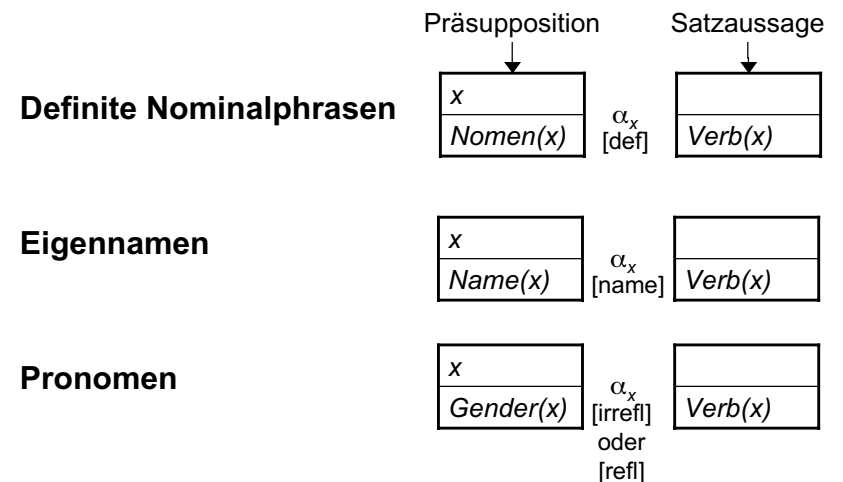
Präsupposition

Satzaussage

Definite Nominalphrasen

| $x$ |
|---|
| Nomen(x) |

$\alpha_x$
[def]

| |
|---|
| Verb(x) |

Eigennamen

| $x$ |
|---|
| Name(x) |

$\alpha_x$
[name]

| |
|---|
| Verb(x) |

Pronomen

| $x$ |
|---|
| Gender(x) |

$\alpha_x$
[irrefl]
oder
[refl]

| |
|---|
| Verb(x) |